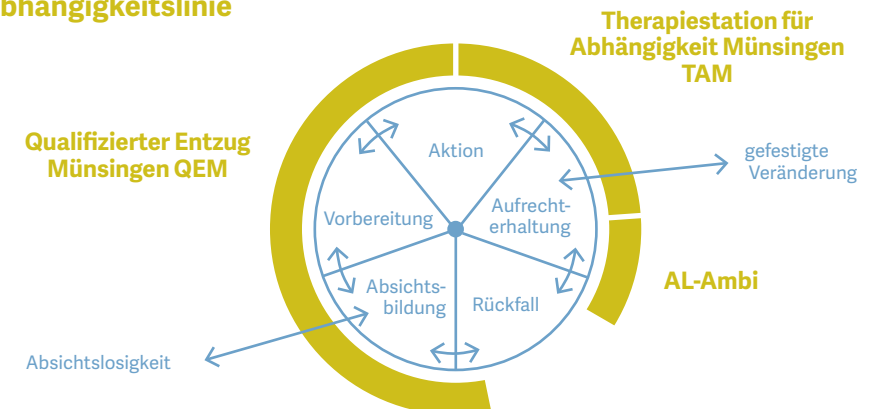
bhängigkeitslinie

Therapiestation für Abhängigkeit Münsingen TAM

Qualifizierter Entzug Münsingen QEM

Aktion

gefestigte Veränderung

Vorbereitung

Aufrechterhaltung

AL-Ambi

Absichtsbildung

Rückfall

Absichtslosigkeit